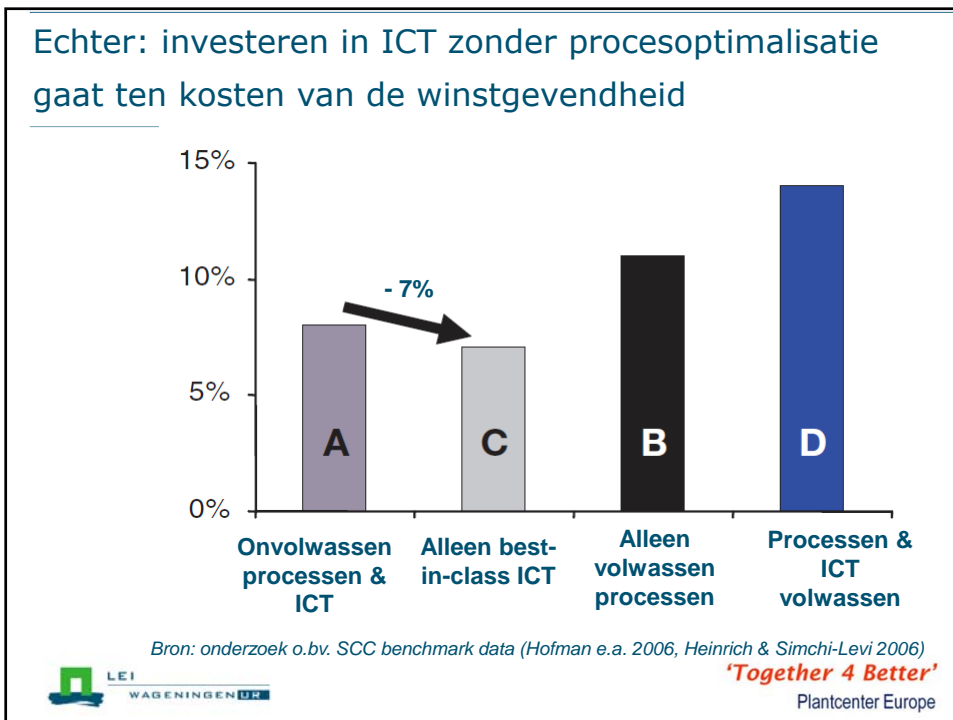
Echter: investeren in ICT zonder procesoptimalisatie gaat ten kosten van de winstgevendheid

15%

10%

5%

0%

- 7%

A

C

B

D

Onvolwassen processen & ICT

Alleen best-in-class ICT

Alleen volwassen processen

Processen & ICT volwassen

Bron: onderzoek o.bv. SCC benchmark data (Hofman e.a. 2006, Heinrich & Simchi-Levi 2006)

LEI
WAGENINGEN UR

'Together 4 Better'
Plantcenter Europe